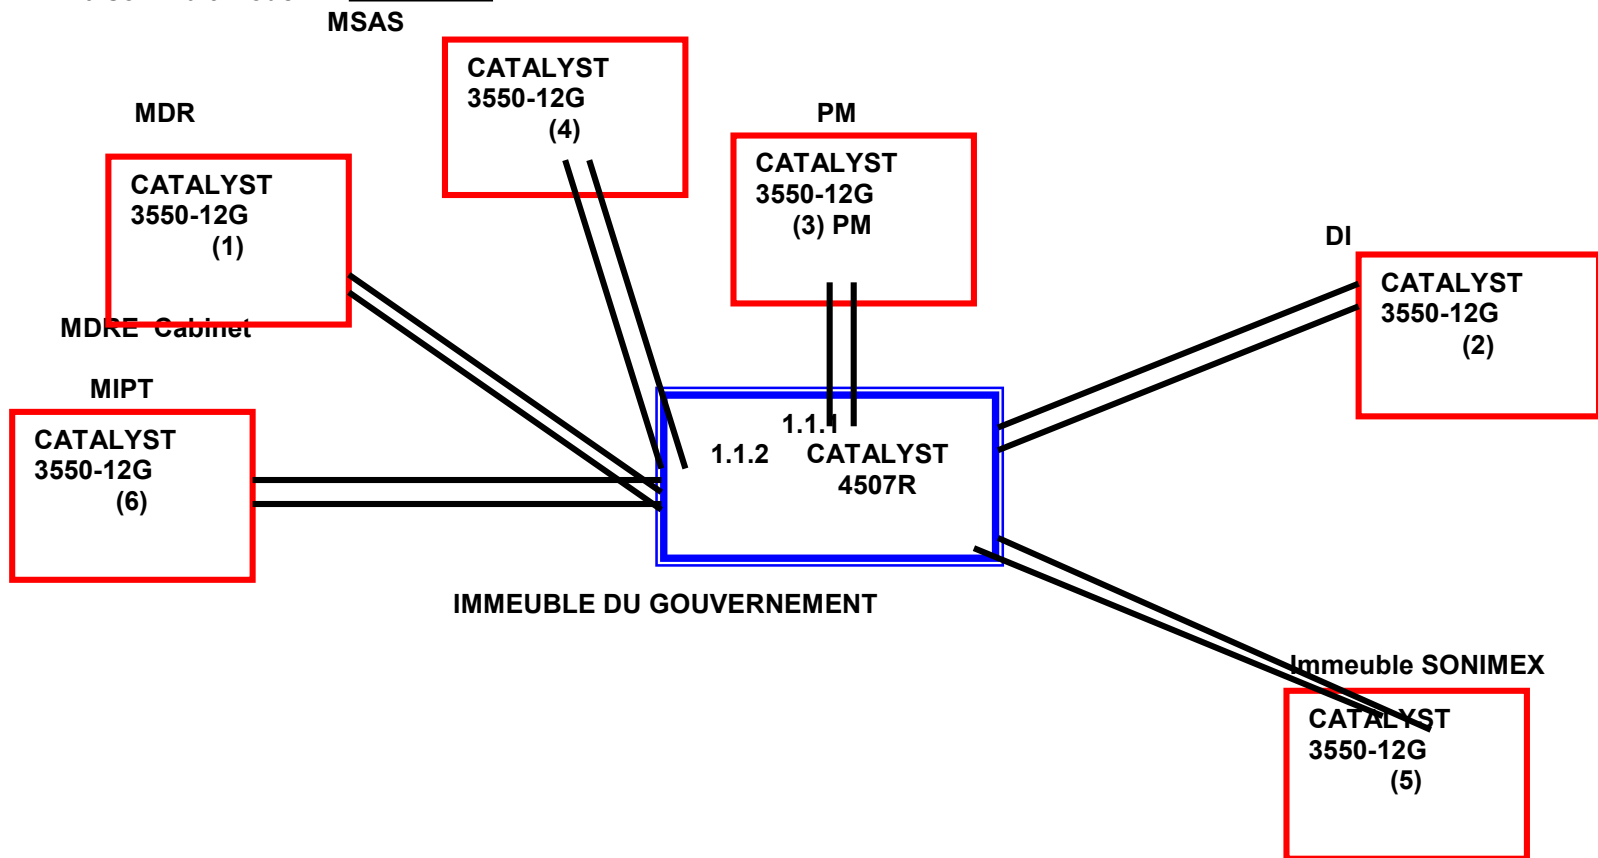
MSAS

CATALYST
3550-12G
(4)

MDR

CATALYST
3550-12G
(1)

PM

CATALYST
3550-12G
(3) PM

DI

CATALYST
3550-12G
(2)

MDRE Cabinet

MIPT

CATALYST
3550-12G
(6)

1.1.1
1.1.2 CATALYST
4507R

IMMEUBLE DU GOUVERNEMENT

Immeuble SONIMEX

CATALYST
3550-12G
(5)